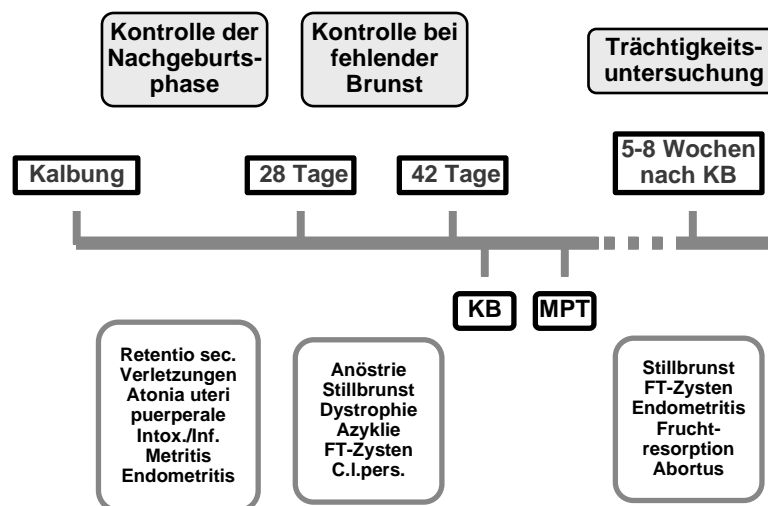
Kontrolle der Nachgeburtsphase

Kontrolle bei fehlender Brunst

Trächtigkeitsuntersuchung

Kalbung

28 Tage

42 Tage

5-8 Wochen nach KB

KB

MPT

Retentio sec.
Verletzungen
Atonia uteri
puerperale
Intox./Inf.
Metritis
Endometritis

Anöstrie
Stillbrunst
Dystrophie
Azyklie
FT-Zysten
C.l.pers.

Stillbrunst
FT-Zysten
Endometritis
Fruchtresorption
Abortus